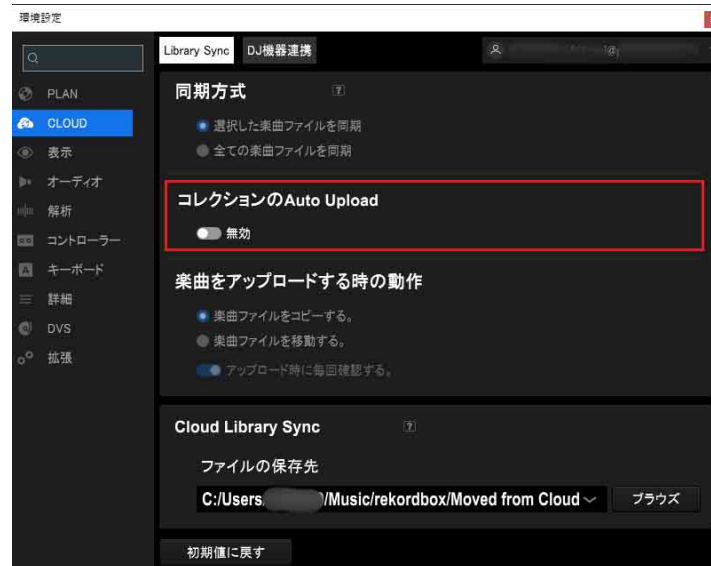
環境設定

PLAN
CLOUD
表示
オーディオ
解析
コントローラー
キーボード
詳細
DVS
拡張

Library Sync
DJ機器連携

@

同期方式
?
選択した楽曲ファイルを同期
全ての楽曲ファイルを同期

コレクションのAuto Upload
無効

楽曲をアップロードする時の動作
楽曲ファイルをコピーする。
楽曲ファイルを移動する。
アップロード時に毎回確認する。

Cloud Library Sync
?
ファイルの保存先
C:/Users/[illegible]/Music/rekordbox/Moved from Cloud
ブラウズ

初期値に戻す